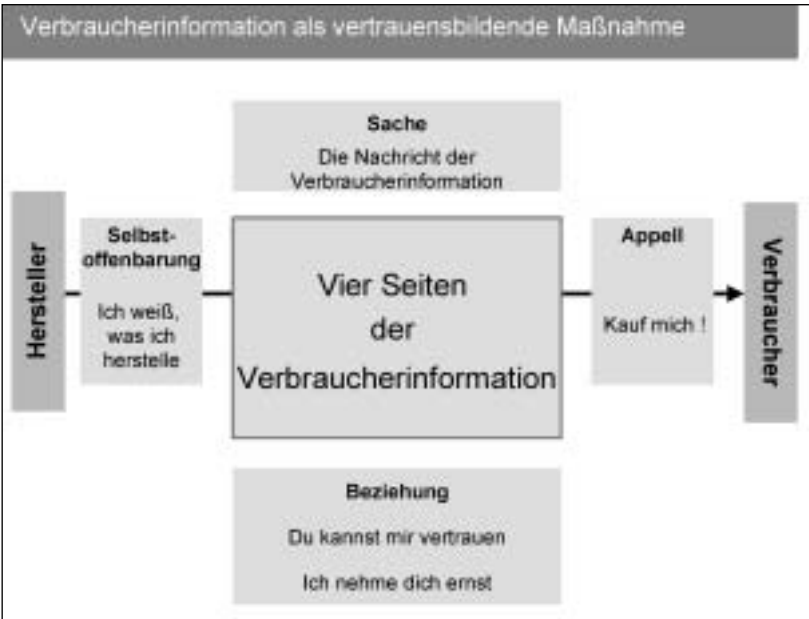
Verbraucherinformation als vertrauensbildende Maßnahme

Sache
Die Nachricht der Verbraucherinformation

Hersteller

Selbstoffenbarung
Ich weiß, was ich herstelle

Vier Seiten der Verbraucherinformation

Appell
Kauf mich !

Verbraucher

Beziehung
Du kannst mir vertrauen
Ich nehme dich ernst